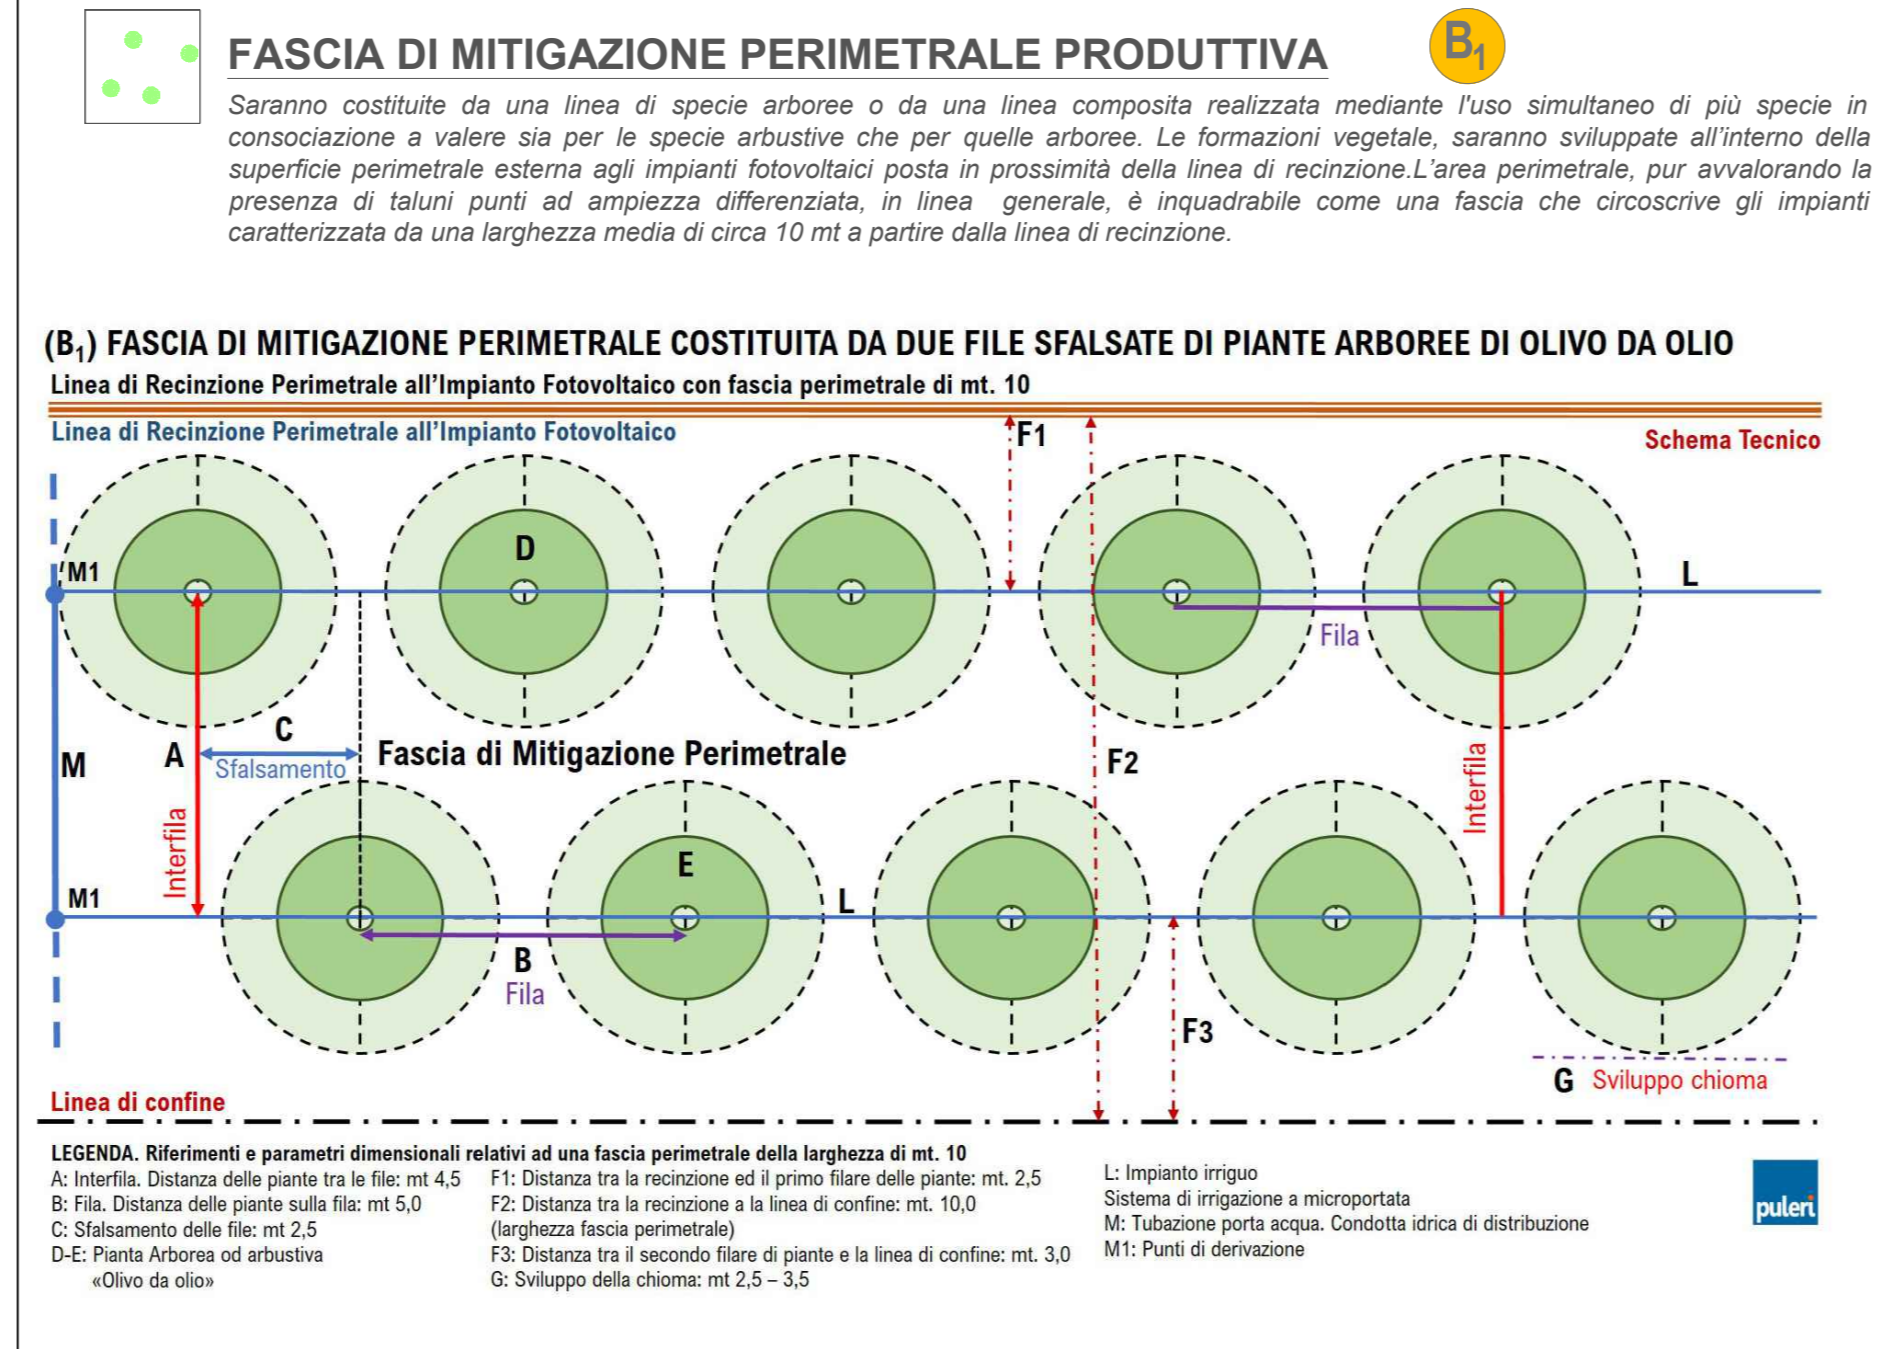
FASCIA DI MITIGAZIONE PERIMETRALE PRODUTTIVA

$B_1$

Saranno costituite da una linea di specie arboree o da una linea composita realizzata mediante l'uso simultaneo di più specie in consociazione a valere sia per le specie arbustive che per quelle arboree. Le formazioni vegetale, saranno sviluppate all'interno della superficie perimetrale esterna agli impianti fotovoltaici posta in prossimità della linea di recinzione.L'area perimetrale, pur avvalorando la presenza di taluni punti ad ampiezza differenziata, in linea generale, è inquadrabile come una fascia che circoscrive gli impianti caratterizzata da una larghezza media di circa 10 mt a partire dalla linea di recinzione.

($B_1$) FASCIA DI MITIGAZIONE PERIMETRALE COSTITUITA DA DUE FILE SFALSATE DI PIANTE ARBOREE DI OLIVO DA OLIO

Linea di Recinzione Perimetrale all'Impianto Fotovoltaico con fascia perimetrale di mt. 10

Linea di Recinzione Perimetrale all'Impianto Fotovoltaico

F1

Schema Tecnico

M1

D

L

Fila

C

M

A

Sfalsamento

Fascia di Mitigazione Perimetrale

F2

Interfila

Interfila

E

M1

L

B

Fila

F3

G Sviluppo chioma

Linea di confine

LEGENDA. Riferimenti e parametri dimensionali relativi ad una fascia perimetrale della larghezza di mt. 10

A: Interfila. Distanza delle piante tra le file: mt 4,5
B: Fila. Distanza delle piante sulla fila: mt 5,0
C: Sfalsamento delle file: mt 2,5
D-E: Pianta Arborea od arbustiva «Olivo da olio»

F1: Distanza tra la recinzione ed il primo filare delle piante: mt. 2,5
F2: Distanza tra la recinzione a la linea di confine: mt. 10,0 (larghezza fascia perimetrale)
F3: Distanza tra il secondo filare di piante e la linea di confine: mt. 3,0
G: Sviluppo della chioma: mt 2,5 – 3,5

L: Impianto irriguo
Sistema di irrigazione a microportata
M: Tubazione porta acqua. Condotta idrica di distribuzione
M1: Punti di derivazione

puleri